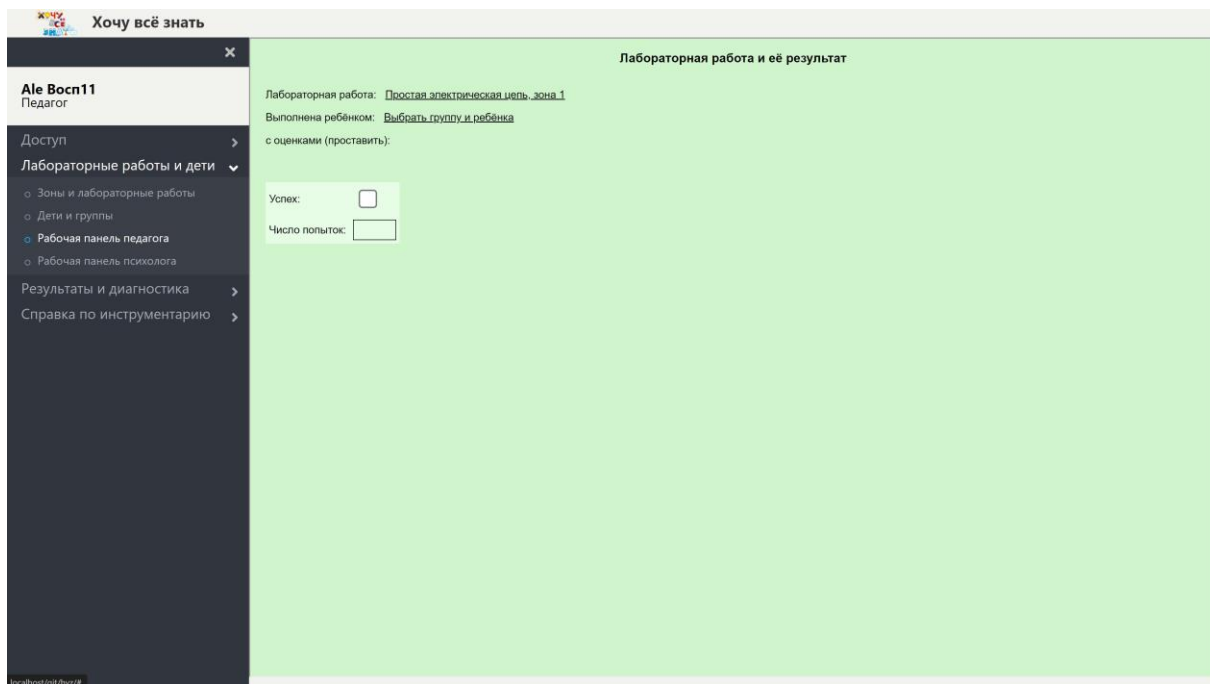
Хочу всё знать

Хочу всё знать

×

Ale Восп11
Педагог

Доступ

Лабораторные работы и дети

Зоны и лабораторные работы
Дети и группы
Рабочая панель педагога
Рабочая панель психолога

Результаты и диагностика

Справка по инструментарию

localhost/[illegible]

Лабораторная работа и её результат

Лабораторная работа: Простая электрическая цепь, зона 1

Выполнена ребёнком: Выбрать группу и ребёнка

с оценками (проставить):

Успех:

Число попыток: